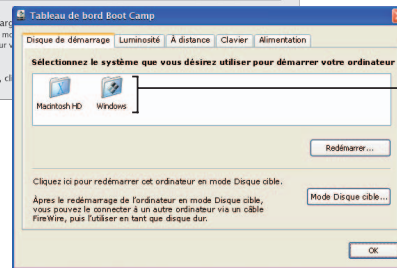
arg
mo
nt v

, cli

Tableau de bord Boot Camp

Disque de démarrage | Luminosité | À distance | Clavier | Alimentation

Sélectionnez le système que vous désirez utiliser pour démarrer votre ordinateur

Macintosh HD

Windows

Redémarrer...

Cliquez ici pour redémarrer cet ordinateur en mode Disque cible.

Après le redémarrage de l'ordinateur en mode Disque cible, vous pouvez le connecter à un autre ordinateur via un câble FireWire, puis l'utiliser en tant que disque dur.

Mode Disque cible...

OK